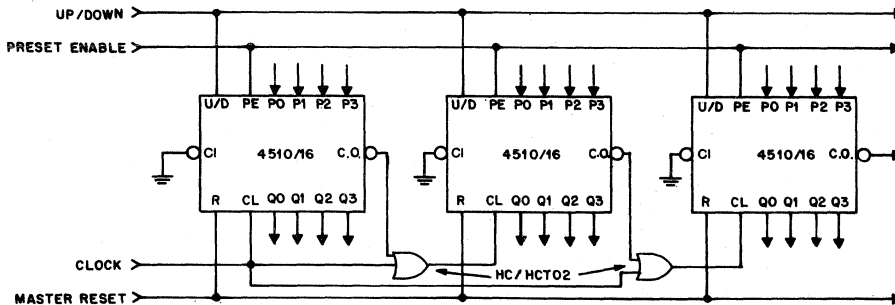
UP/DOWN
PRESET ENABLE
U/D PE P0 P1 P2 P3
CI 4510/16 C.O.
R CL Q0 Q1 Q2 Q3
U/D PE P0 P1 P2 P3
CI 4510/16 C.O.
R CL Q0 Q1 Q2 Q3
U/D PE P0 P1 P2 P3
CI 4510/16 C.O.
R CL Q0 Q1 Q2 Q3
CLOCK
HC/HCT02
MASTER RESET